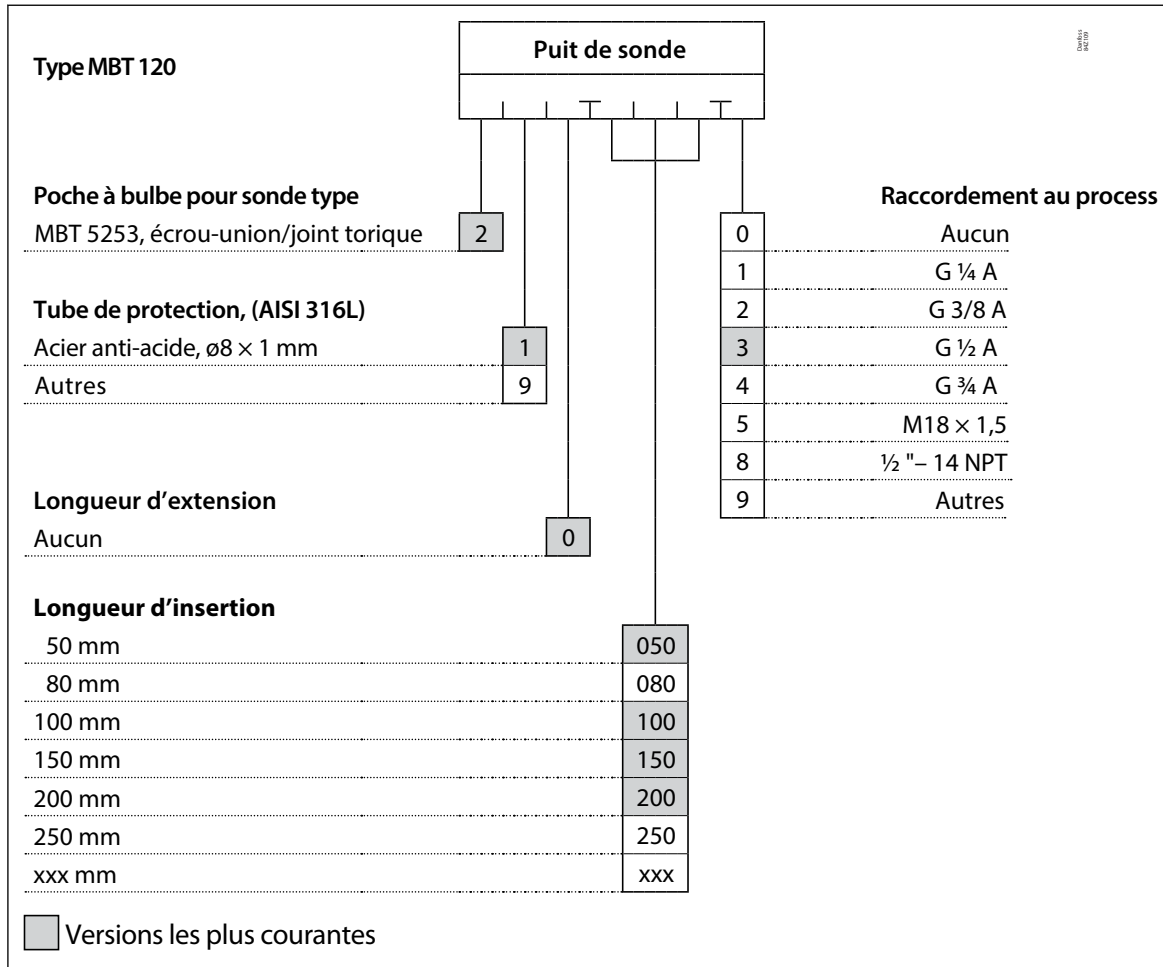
Type MBT 120

Puit de sonde

Danfoss
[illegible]

Poche à bulbe pour sonde type
MBT 5253, écrou-union/joint torique 2

Tube de protection, (AISI 316L)
Acier anti-acide, ø8 × 1 mm 1
Autres 9

Longueur d'extension
Aucun 0

Longueur d'insertion
| | |
|---|---|
| 50 mm | 050 |
| 80 mm | 080 |
| 100 mm | 100 |
| 150 mm | 150 |
| 200 mm | 200 |
| 250 mm | 250 |
| xxx mm | xxx |

Raccordement au process
| | |
|---|---|
| 0 | Aucun |
| 1 | G ¼ A |
| 2 | G 3/8 A |
| 3 | G ½ A |
| 4 | G ¾ A |
| 5 | M18 × 1,5 |
| 8 | ½ "– 14 NPT |
| 9 | Autres |

Versions les plus courantes